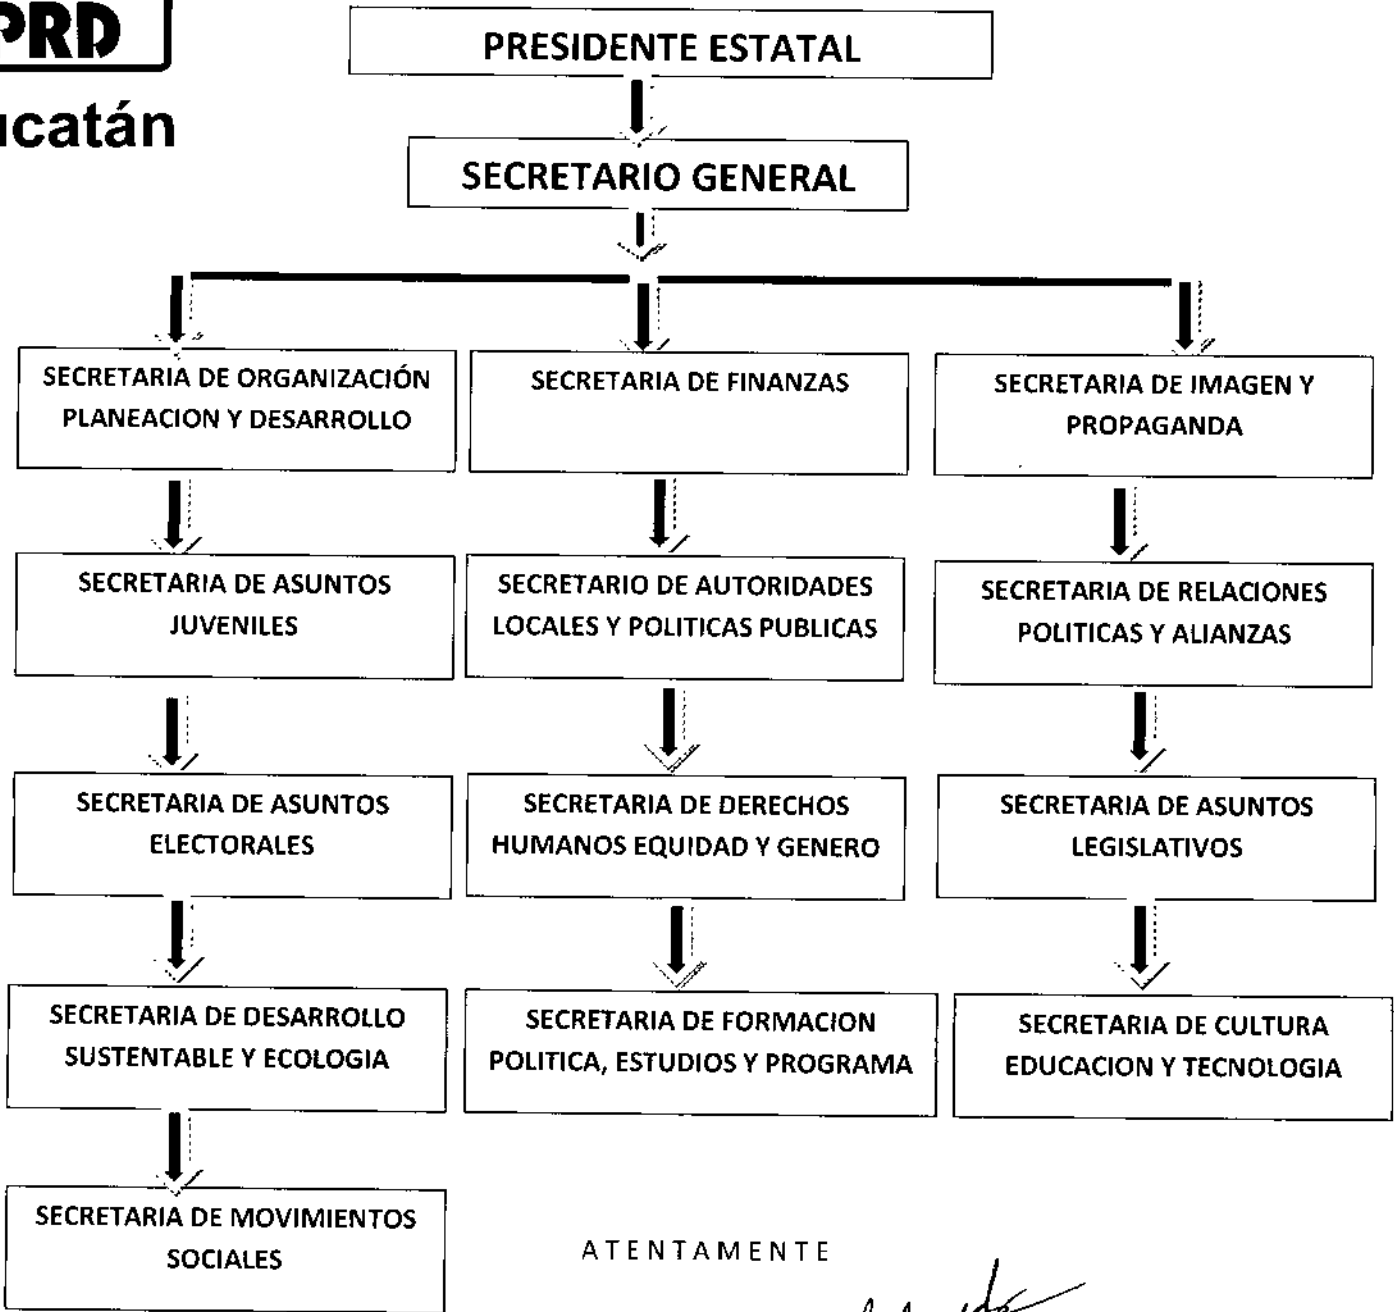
PRD

icatán

PRESIDENTE ESTATAL

SECRETARIO GENERAL

SECRETARIA DE ORGANIZACIÓN PLANEACION Y DESARROLLO

SECRETARIA DE ASUNTOS JUVENILES

SECRETARIA DE ASUNTOS ELECTORALES

SECRETARIA DE DESARROLLO SUSTENTABLE Y ECOLOGIA

SECRETARIA DE MOVIMIENTOS SOCIALES

SECRETARIA DE FINANZAS

SECRETARIO DE AUTORIDADES LOCALES Y POLITICAS PUBLICAS

SECRETARIA DE DERECHOS HUMANOS EQUIDAD Y GENERO

SECRETARIA DE FORMACION POLITICA, ESTUDIOS Y PROGRAMA

SECRETARIA DE IMAGEN Y PROPAGANDA

SECRETARIA DE RELACIONES POLITICAS Y ALIANZAS

SECRETARIA DE ASUNTOS LEGISLATIVOS

SECRETARIA DE CULTURA EDUCACION Y TECNOLOGIA

ATENTAMENTE